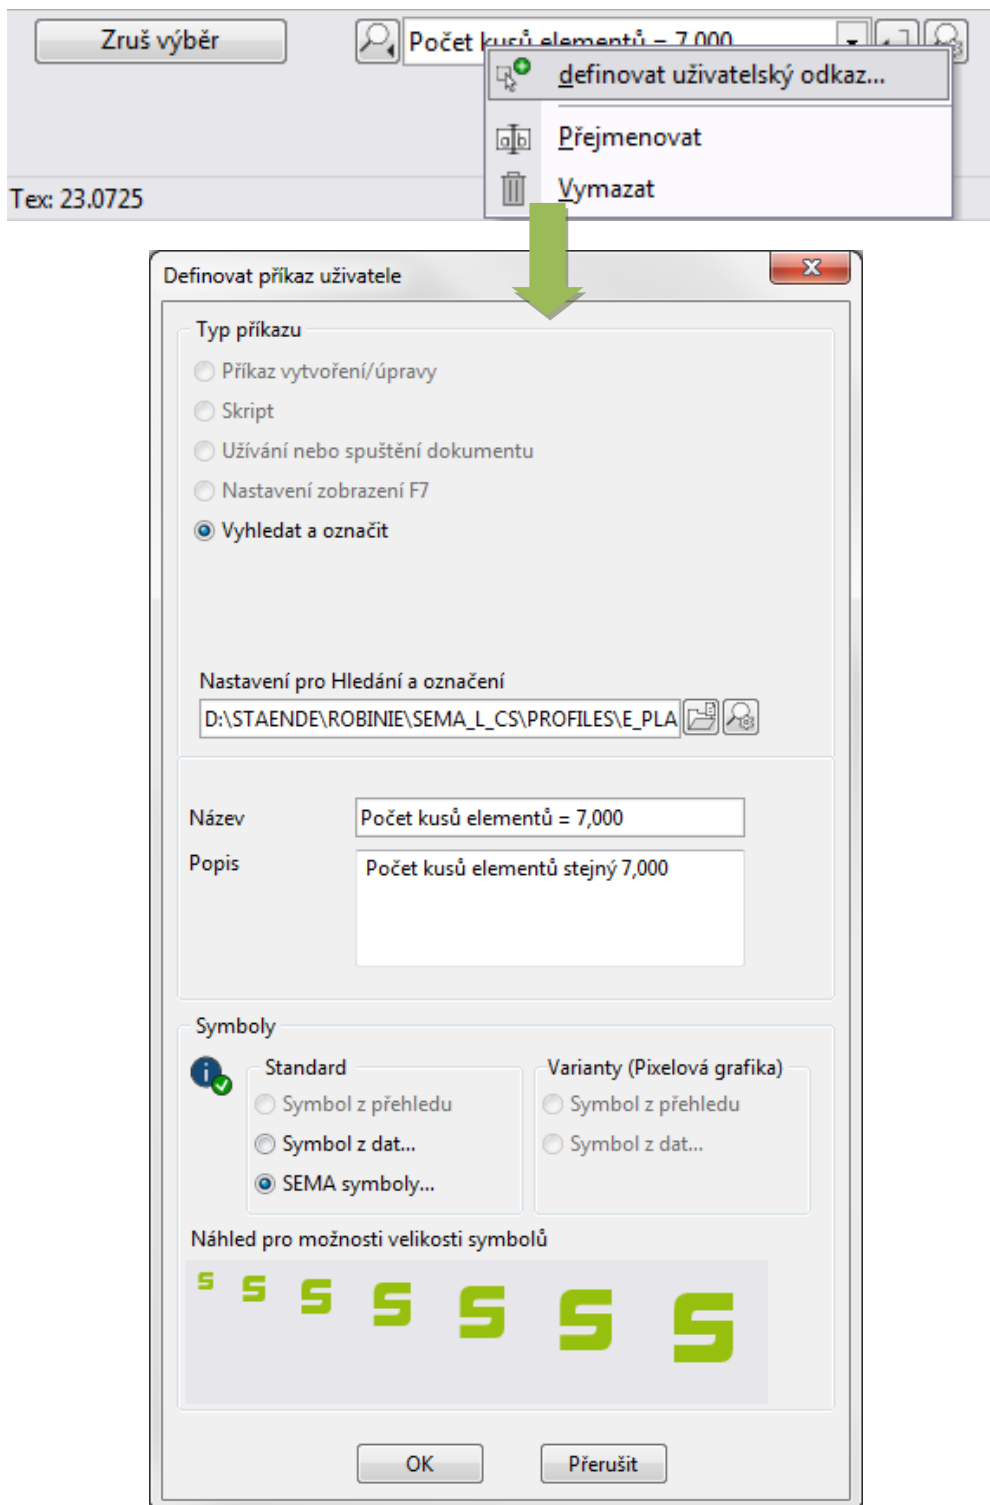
Zruš výběr

Počet kusů elementů = 7,000

definovat uživatelský odkaz...

Přejmenovat

Vymazat

Tex: 23.0725

Definovat příkaz uživatele

Typ příkazu

Příkaz vytvoření/úpravy

Skript

Užívání nebo spuštění dokumentu

Nastavení zobrazení F7

Vyhledat a označit

Nastavení pro Hledání a označení

D:\STAENDE\ROBINIE\SEMA_L_CS\PROFILES\E_PLA

Název

Počet kusů elementů = 7,000

Popis

Počet kusů elementů stejný 7,000

Symboly

Standard

Symbol z přehledu

Symbol z dat...

SEMA symboly...

Varianty (Pixelová grafika)

Symbol z přehledu

Symbol z dat...

Náhled pro možnosti velikosti symbolů

OK

Přerušit